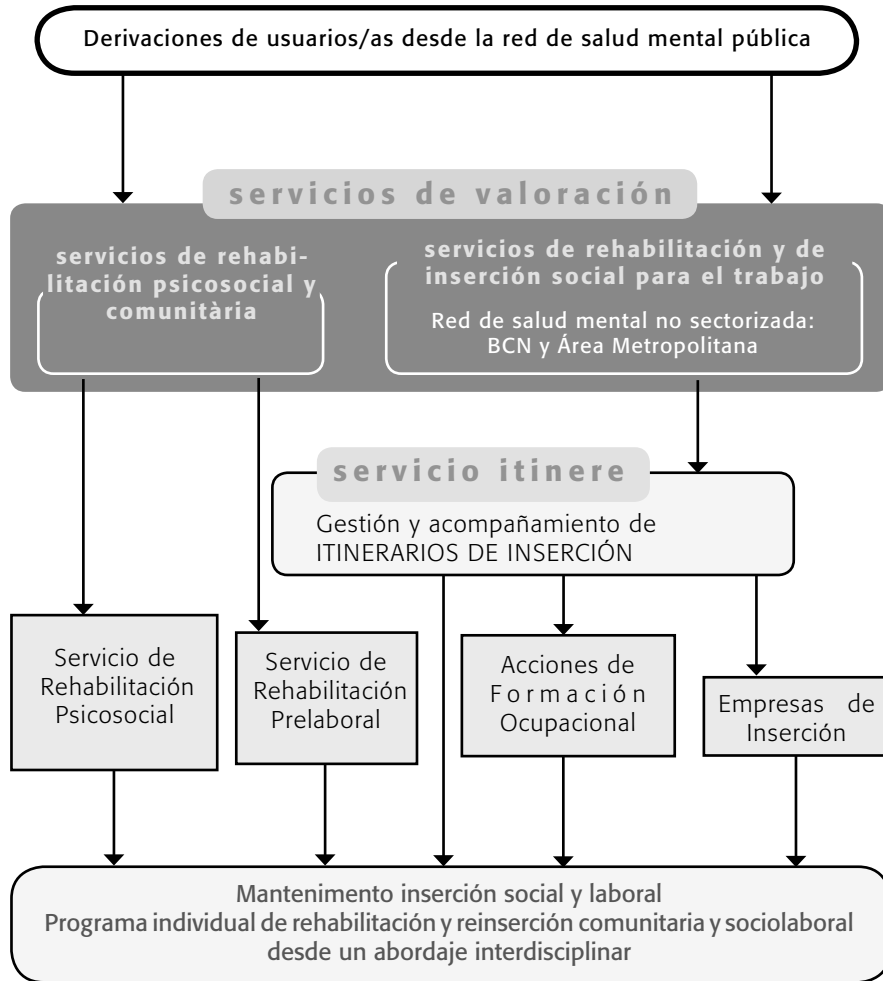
Derivaciones de usuarios/as desde la red de salud mental pública

servicios de valoración

servicios de rehabilitación psicosocial y comunitària

servicios de rehabilitación y de inserción social para el trabajo

Red de salud mental no sectorizada: BCN y Área Metropolitana

servicio itinere

Gestión y acompañamiento de ITINERARIOS DE INSERCIÓN

Servicio de Rehabilitación Psicosocial

Servicio de Rehabilitación Prelaboral

Acciones de Formación Ocupacional

Empresas de Inserción

Mantenimiento inserción social y laboral
Programa individual de rehabilitación y reinserción comunitaria y sociolaboral desde un abordaje interdisciplinar